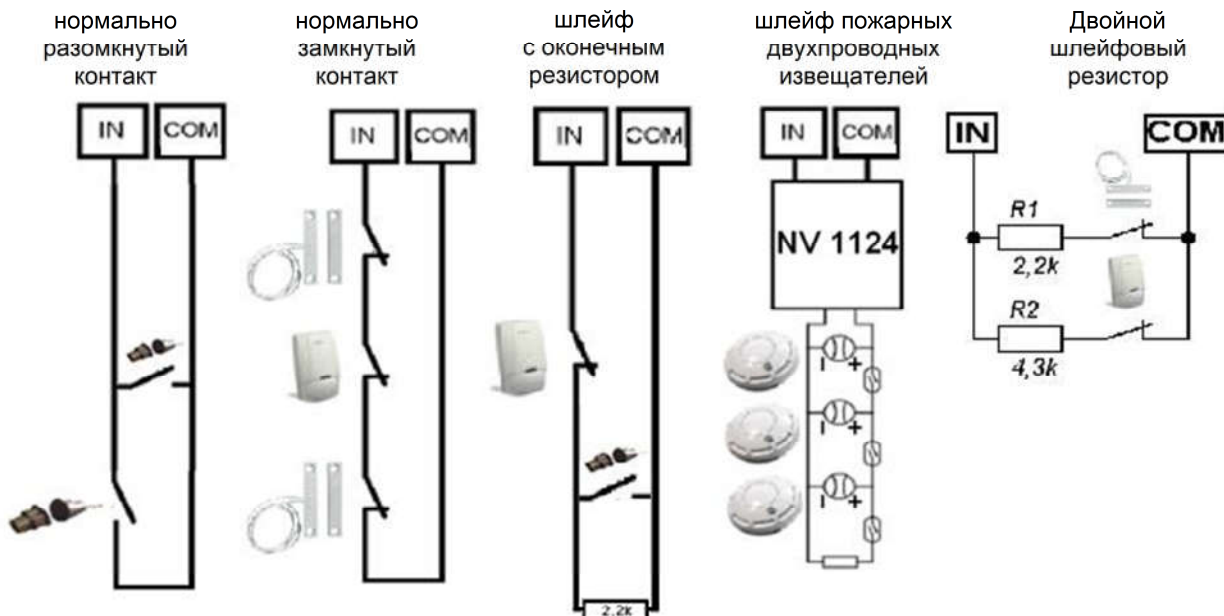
нормально разомкнутый контакт

IN COM

нормально замкнутый контакт

IN COM

шлейф с оконечным резистором

IN COM

2,2k

шлейф пожарных двухпроводных извещателей

IN COM

NV 1124

Двойной шлейфовый резистор

IN COM

R1

2,2k

R2

4,3k